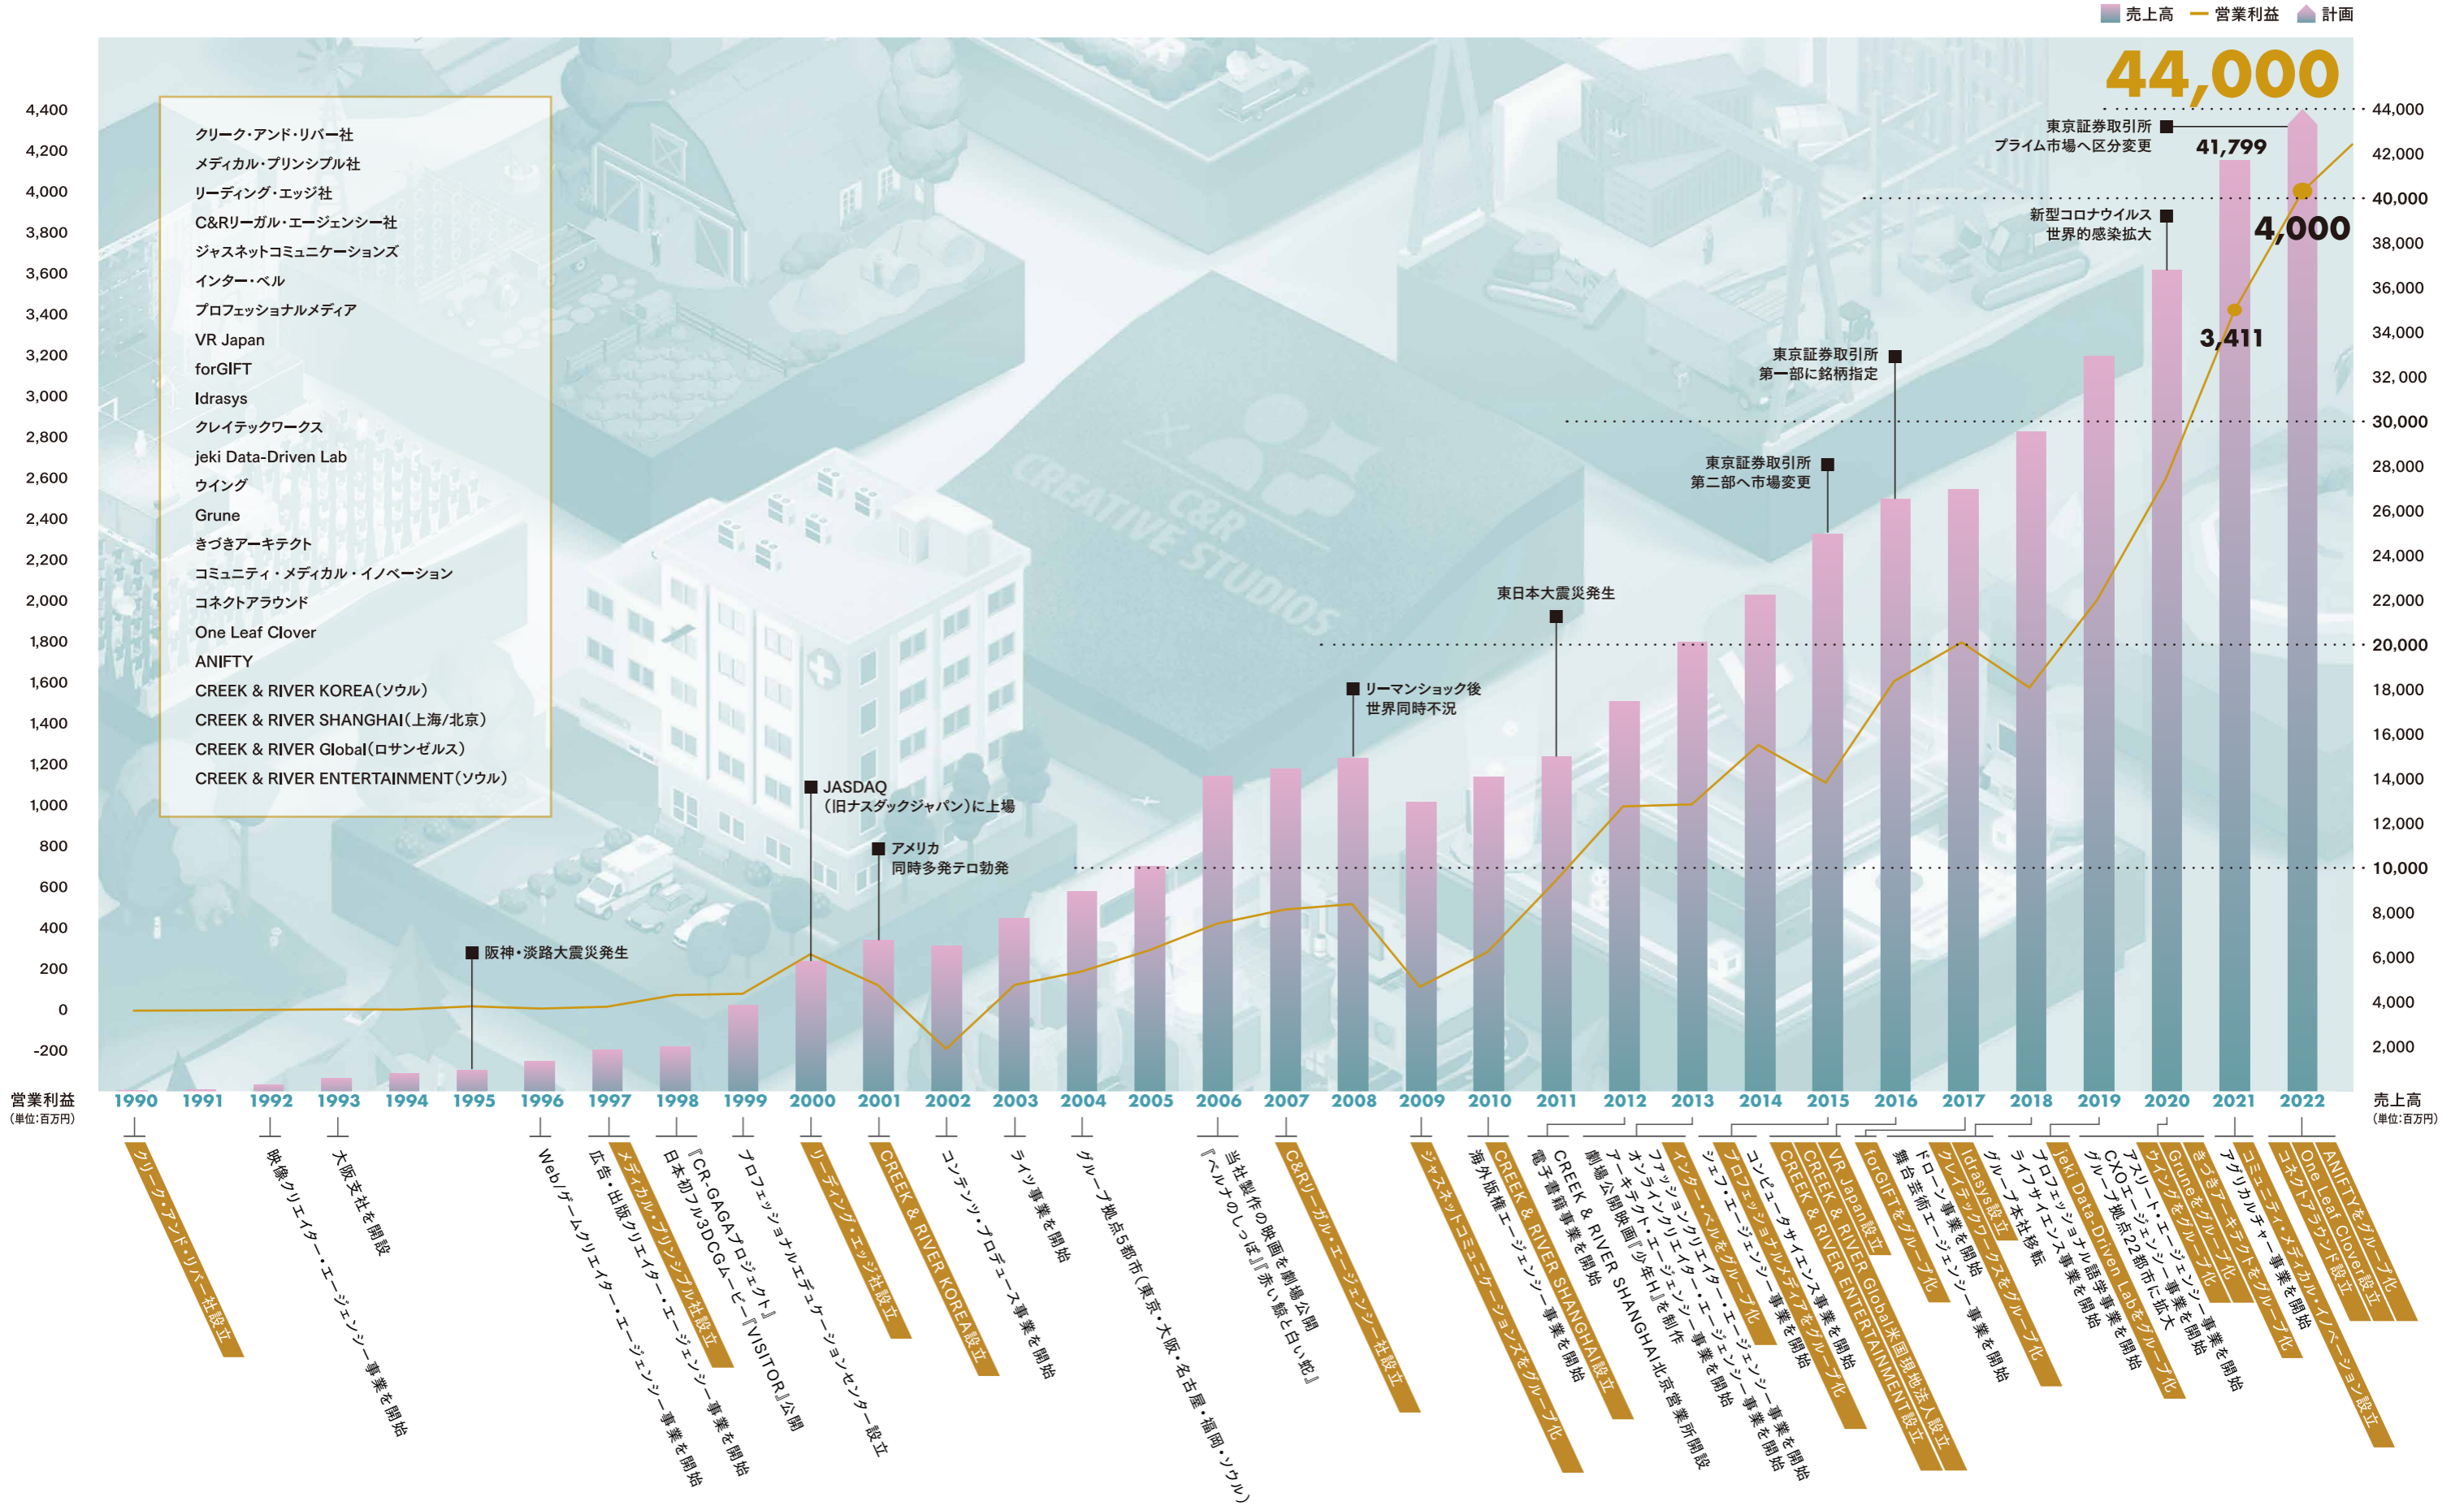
売上高 営業利益 計画

44,000

クリーク・アンド・リバー社
メディカル・プリンシプル社
リーディング・エッジ社
C&Rリーガル・エージェンシー社
ジャスネットコミュニケーションズ
インター・ベル
プロフェッショナルメディア
VR Japan
forGIFT
Idrasys
クレイテックワークス
jeki Data-Driven Lab
ウイング
Grune
きづきアーキテクト
コミュニティ・メディカル・イノベーション
コネクトアラウンド
One Leaf Clover
ANIFTY
CREEK & RIVER KOREA（ソウル）
CREEK & RIVER SHANGHAI（上海/北京）
CREEK & RIVER Global（ロサンゼルス）
CREEK & RIVER ENTERTAINMENT（ソウル）

4,400
4,200
4,000
3,800
3,600
3,400
3,200
3,000
2,800
2,600
2,400
2,200
2,000
1,800
1,600
1,400
1,200
1,000
800
600
400
200
0
-200
営業利益
（単位：百万円）

44,000
42,000
40,000
38,000
36,000
34,000
32,000
30,000
28,000
26,000
24,000
22,000
20,000
18,000
16,000
14,000
12,000
10,000
8,000
6,000
4,000
2,000
売上高
（単位：百万円）

東京証券取引所 プライム市場へ区分変更
41,799
新型コロナウイルス 世界的感染拡大
4,000
3,411
東京証券取引所 第一部に銘柄指定
東京証券取引所 第二部へ市場変更
東日本大震災発生
リーマンショック後 世界同時不況
JASDAQ （旧ナスダックジャパン）に上場
アメリカ 同時多発テロ勃発
阪神・淡路大震災発生

CREATIVE STUDIOS C&R

1990 1991 1992 1993 1994 1995 1996 1997 1998 1999 2000 2001 2002 2003 2004 2005 2006 2007 2008 2009 2010 2011 2012 2013 2014 2015 2016 2017 2018 2019 2020 2021 2022

クリーク・アンド・リバー社設立
映像クリエイター・エージェンシー事業を開始
大阪支社を開設
Web/ゲームクリエイター・エージェンシー事業を開始
広告・出版クリエイター・エージェンシー事業を開始
メディカル・プリンシプル社設立
日本初フル3DCGムービー『VISITOR』公開
『CR-GAGAプロジェクト』
プロフェッショナルエデュケーションセンター設立
リーディング・エッジ社設立
CREEK & RIVER KOREA設立
コンテンツ・プロデュース事業を開始
ライツ事業を開始
グループ拠点5都市（東京・大阪・名古屋・福岡・ソウル）
当社製作の映画を劇場公開 『ベルナのしっぽ』『赤い鯨と白い蛇』
C&Rリーガル・エージェンシー社設立
ジャスネットコミュニケーションズをグループ化
海外版権エージェンシー事業を開始
CREEK & RIVER SHANGHAI設立
電子書籍事業を開始
CREEK & RIVER SHANGHAI北京営業所開設
劇場公開映画『少年H』を制作
アーキテクト・エージェンシー事業を開始
オンラインクリエイター・エージェンシー事業を開始
ファッションクリエイター・エージェンシー事業を開始
インター・ベルをグループ化
シェフ・エージェンシー事業を開始
プロフェッショナルメディアをグループ化
コンピュータサイエンス事業を開始
CREEK & RIVER ENTERTAINMENT設立
VR Japan設立
CREEK & RIVER Global米国現地法人設立
forGIFTをグループ化
舞台芸術エージェンシー事業を開始
ドローン事業を開始
クレイテックワークスをグループ化
Idrasys設立
グループ本社移転
ライフサイエンス事業を開始
プロフェッショナル語学事業を開始
jeki Data-Driven Labをグループ化
グループ拠点22都市に拡大
CXOエージェンシー事業を開始
アスリート・エージェンシー事業を開始
ウイングをグループ化
Gruneをグループ化
きづきアーキテクトをグループ化
アグリカルチャー事業を開始
コミュニティ・メディカル・イノベーション設立
コネクトアラウンド設立
One Leaf Clover設立
ANIFTYをグループ化